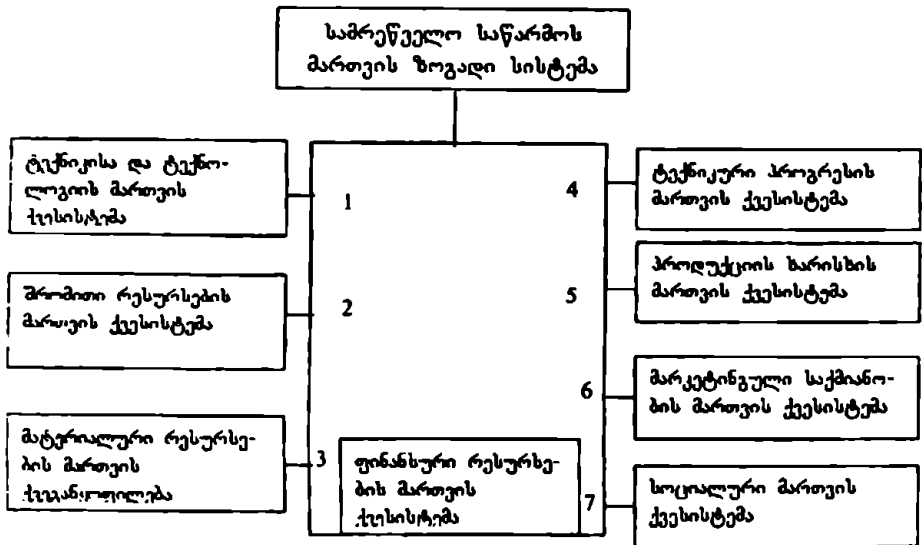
სამრეწველო საწარმოს მართვის ზოგადი სისტემა

ტექნიკისა და ტექნოლოგიის მართვის ქვესისტემა

1

შრომითი რესურსების მართვის ქვესისტემა

2

მატერიალური რესურსების მართვის ქვეგანყოფილება

3

ფინანსური რესურსების მართვის ქვესისტემა

4

ტექნიკური პროგრესის მართვის ქვესისტემა

5

პროდუქციის ხარისხის მართვის ქვესისტემა

6

მარკეტინგული საქმიანობის მართვის ქვესისტემა

7

სოციალური მართვის ქვესისტემა